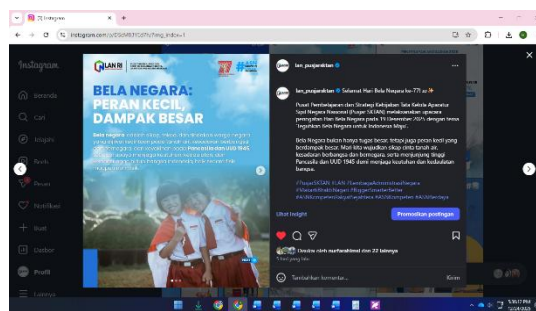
(1) Instagram
instagram.com/p/DDfsMB3Yj3T/?img_index=1

Instagram
Beranda
Cari
Insights
Reels
Pesan
Notifikasi
Buat
Dasbor
Profil
Lainnya

LAN RI

BELA NEGARA:
PERAN KECIL,
DAMPAK BESAR

Bela negara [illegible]

lan_puspenkian
lan_puspenkian Selamat Hari Bela Negara ke-77 ya
Pusat Pembelajaran dan Strategi Kebijakan Tata Kelola Aparatur Sipil Negara Nasional (Puspe SKIAN) melaksanakan upacara peringatan Hari Bela Negara pada 19 Desember 2024 dengan tema "Bela Negara untuk Indonesia Maju".
Bela Negara bukan hanya tugas besar, tetapi juga peran kecil yang berdampak besar. Mari kita wujudkan sikap cinta tanah air, kesadaran berbangsa dan bernegara, serta menjunjung tinggi Pancasila dan UUD 1945 demi menjaga keutuhan dan kedaulatan bangsa.
#PuspeSKTAN #LAN #LembagaAdministrasiNegara #BelaNegara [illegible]
Lihat Insight
Promosikan postingan
Disukai oleh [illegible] dan 22 lainnya
Tambahkan komentar...
Kirim
5:36:17 PM